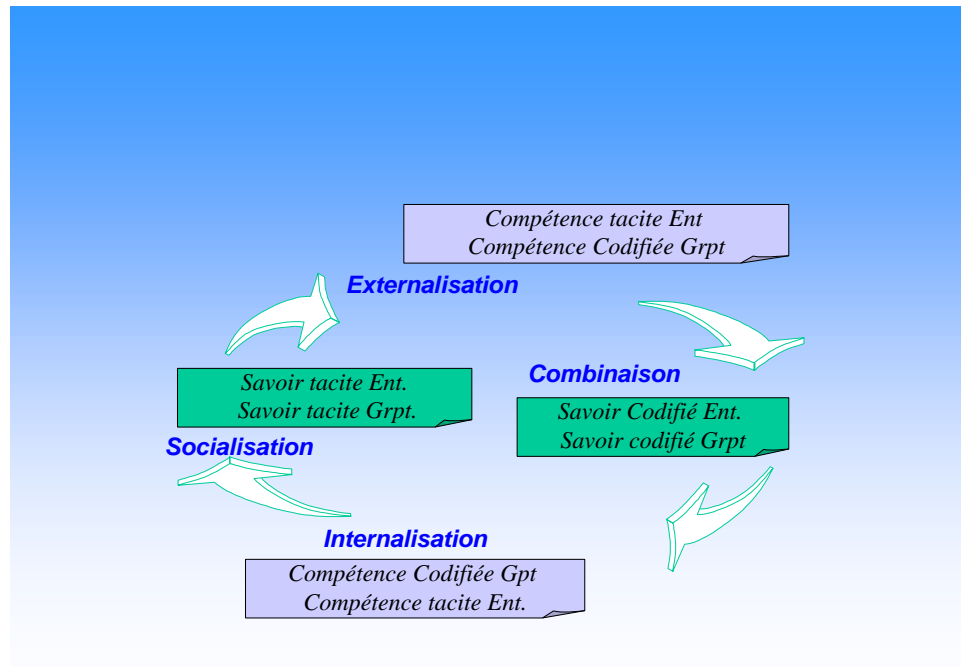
Compétence tacite Ent
Compétence Codifiée Grpt

Externalisation

Savoir tacite Ent.
Savoir tacite Grpt.

Combinaison

Savoir Codifié Ent.
Savoir codifié Grpt

Socialisation

Internalisation

Compétence Codifiée Gpt
Compétence tacite Ent.